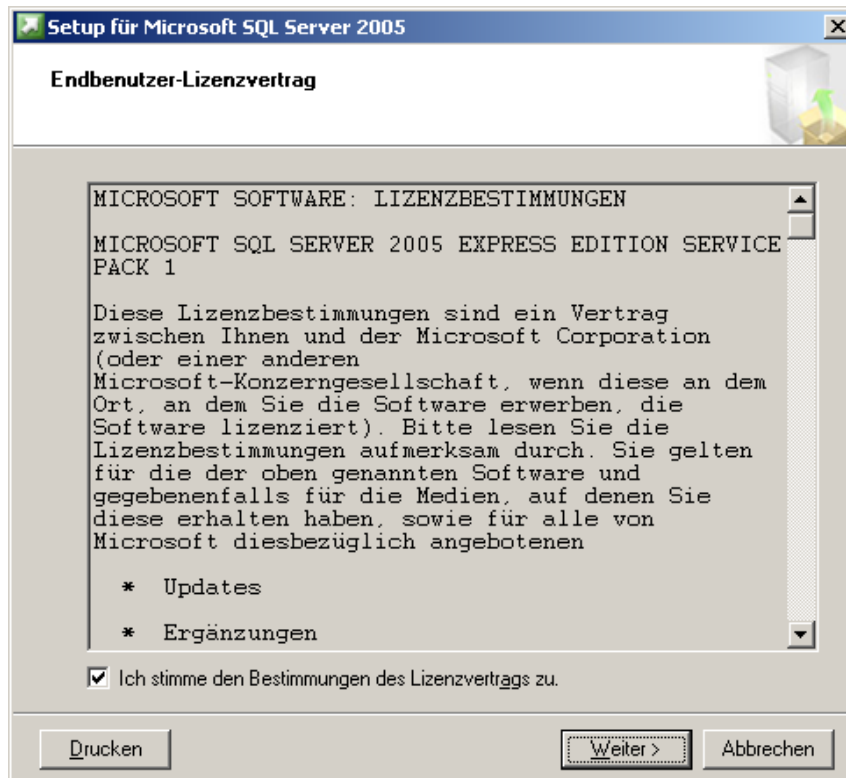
Setup für Microsoft SQL Server 2005

Endbenutzer-Lizenzvertrag

MICROSOFT SOFTWARE: LIZENZBESTIMMUNGEN

MICROSOFT SQL SERVER 2005 EXPRESS EDITION SERVICE PACK 1

Diese Lizenzbestimmungen sind ein Vertrag zwischen Ihnen und der Microsoft Corporation (oder einer anderen Microsoft-Konzerngesellschaft, wenn diese an dem Ort, an dem Sie die Software erwerben, die Software lizenziert). Bitte lesen Sie die Lizenzbestimmungen aufmerksam durch. Sie gelten für die der oben genannten Software und gegebenenfalls für die Medien, auf denen Sie diese erhalten haben, sowie für alle von Microsoft diesbezüglich angebotenen

* Updates

* Ergänzungen

Ich stimme den Bestimmungen des Lizenzvertrags zu.

Drucken

Weiter >

Abbrechen